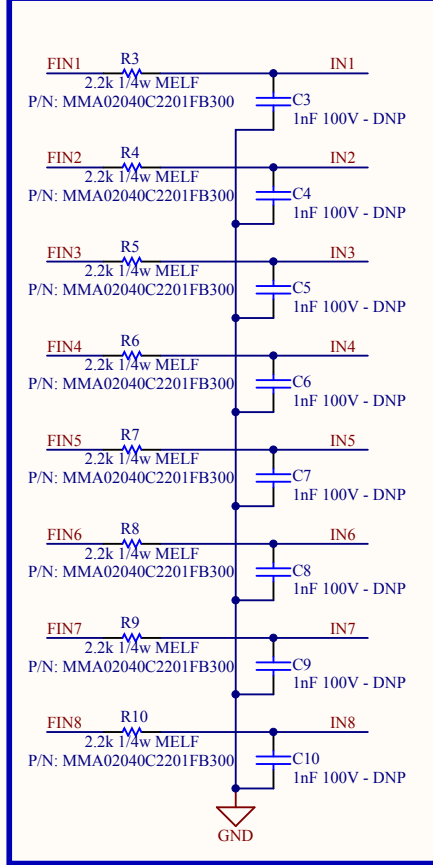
FIN1
R3
2.2k 1/4w MELF
P/N: MMA02040C2201FB300
IN1
C3
1nF 100V - DNP

FIN2
R4
2.2k 1/4w MELF
P/N: MMA02040C2201FB300
IN2
C4
1nF 100V - DNP

FIN3
R5
2.2k 1/4w MELF
P/N: MMA02040C2201FB300
IN3
C5
1nF 100V - DNP

FIN4
R6
2.2k 1/4w MELF
P/N: MMA02040C2201FB300
IN4
C6
1nF 100V - DNP

FIN5
R7
2.2k 1/4w MELF
P/N: MMA02040C2201FB300
IN5
C7
1nF 100V - DNP

FIN6
R8
2.2k 1/4w MELF
P/N: MMA02040C2201FB300
IN6
C8
1nF 100V - DNP

FIN7
R9
2.2k 1/4w MELF
P/N: MMA02040C2201FB300
IN7
C9
1nF 100V - DNP

FIN8
R10
2.2k 1/4w MELF
P/N: MMA02040C2201FB300
IN8
C10
1nF 100V - DNP

GND